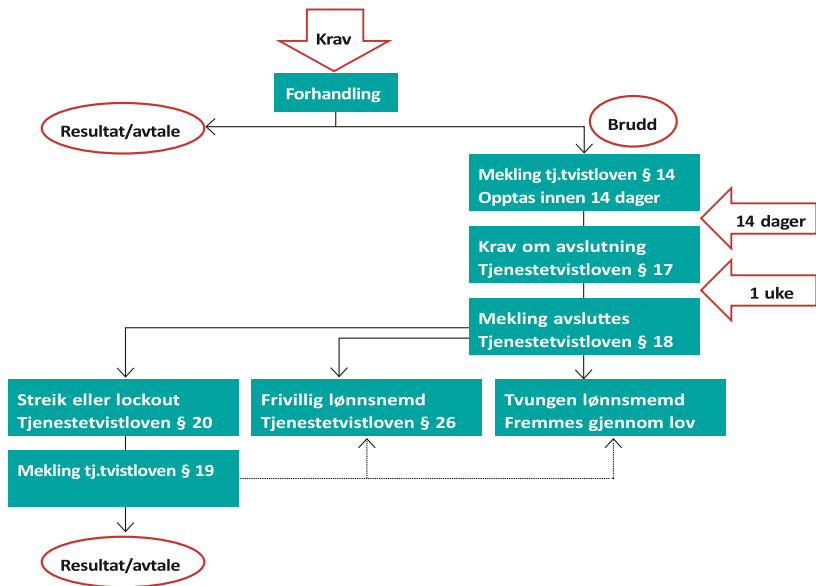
Krav

Forhandling

Resultat/avtale

Brudd

Mekling tj.tvistloven § 14
Opptas innen 14 dager

14 dager

Krav om avslutning
Tjenestetvistloven § 17

1 uke

Mekling avsluttes
Tjenestetvistloven § 18

Streik eller lockout
Tjenestetvistloven § 20

Frivillig lønnsnemd
Tjenestetvistloven § 26

Tvungen lønnsmemd
Fremmes gjennom lov

Mekling tj.tvistloven § 19

Resultat/avtale